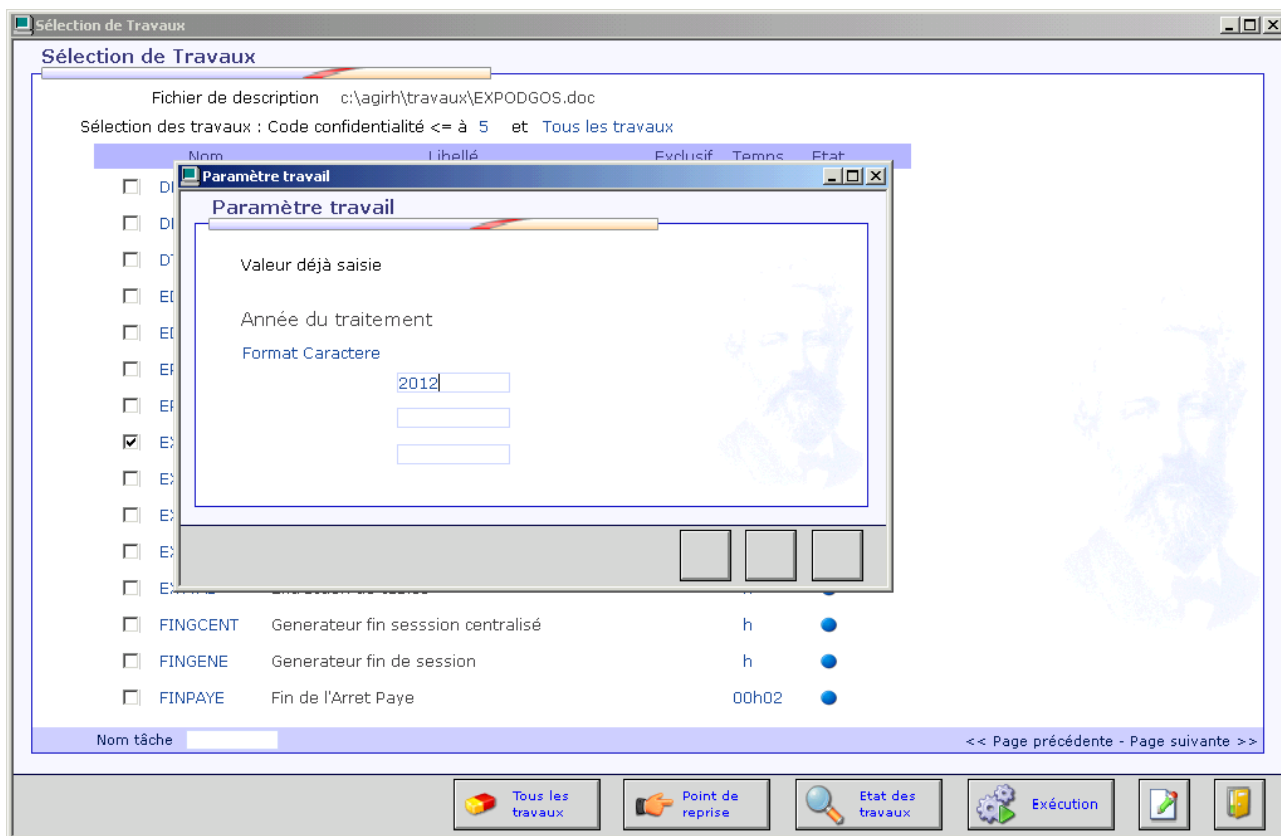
Sélection de Travaux

Sélection de Travaux

Fichier de description c:\agirh\travaux\EXPODGOS.doc

Sélection des travaux : Code confidentialité <= à 5 et Tous les travaux

| | Nom | Libellé | Exclusif | Temps | Etat |
|---|---|---|---|---|---|
| ☐ | DI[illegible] | | | | |
| ☐ | DI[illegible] | | | | |
| ☐ | DT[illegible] | | | | |
| ☐ | ED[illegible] | | | | |
| ☐ | ED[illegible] | | | | |
| ☐ | EP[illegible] | | | | |
| ☐ | EP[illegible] | | | | |
| ☑ | EX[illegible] | | | | |
| ☐ | EX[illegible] | | | | |
| ☐ | EX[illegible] | | | | |
| ☐ | EX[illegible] | | | | |
| ☐ | EX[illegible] | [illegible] | | h | |
| ☐ | FINGCENT | Generateur fin sesssion centralisé | | h | |
| ☐ | FINGENE | Generateur fin de session | | h | |
| ☐ | FINPAYE | Fin de l'Arret Paye | | 00h02 | |

Paramètre travail

Paramètre travail

Valeur déjà saisie

Année du traitement

Format Caractere

2012

Nom tâche

<< Page précédente - Page suivante >>

Tous les travaux

Point de reprise

Etat des travaux

Exécution